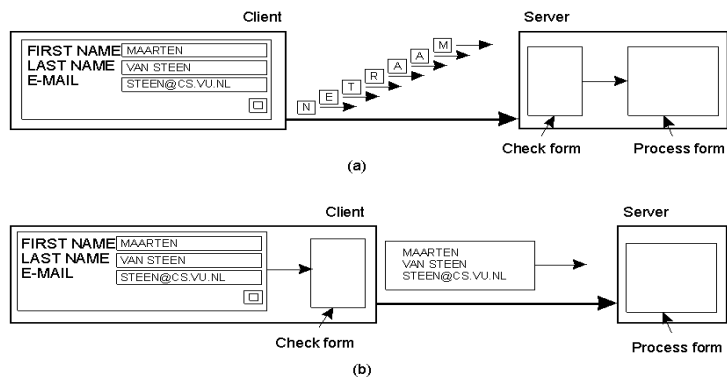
Client

FIRST NAME MAARTEN
LAST NAME VAN STEEN
E-MAIL STEEN@CS.VU.NL

N E T R A A M

Server

Check form

Process form

(a)

Client

FIRST NAME MAARTEN
LAST NAME VAN STEEN
E-MAIL STEEN@CS.VU.NL

Check form

MAARTEN
VAN STEEN
STEEN@CS.VU.NL

Server

Process form

(b)